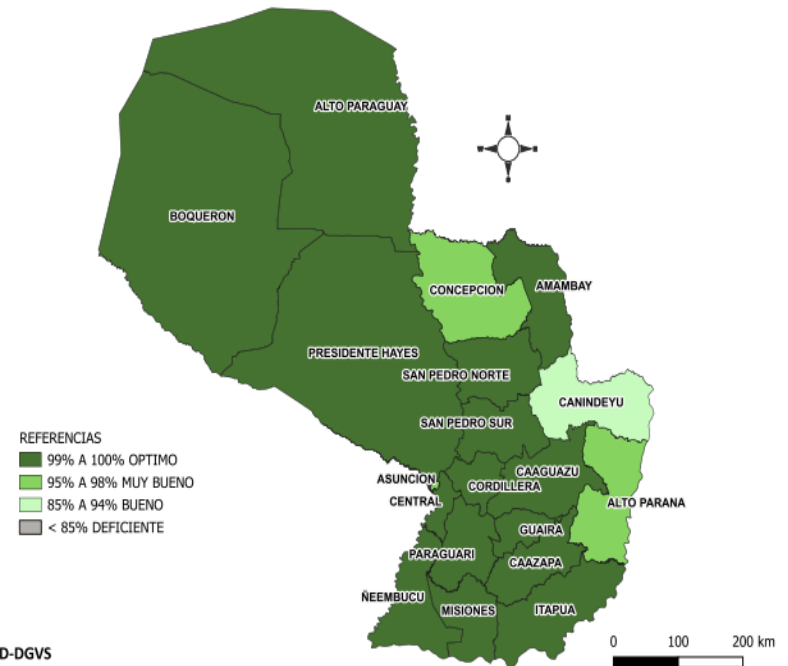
ALTO PARAGUAY

BOQUERON

CONCEPCION

AMAMBAY

PRESIDENTE HAYES

SAN PEDRO NORTE

CANINDEYU

SAN PEDRO SUR

REFERENCIAS
99% A 100% OPTIMO
95% A 98% MUY BUENO
85% A 94% BUENO
< 85% DEFICIENTE

ASUNCION

CAAGUAZU

CENTRAL

CORDILLERA

ALTO PARANA

GUAIRA

PARAGUARI

CAAZAPA

ÑEEMBUCU

MISIONES

ITAPUA

D-DGVS

0 100 200 km